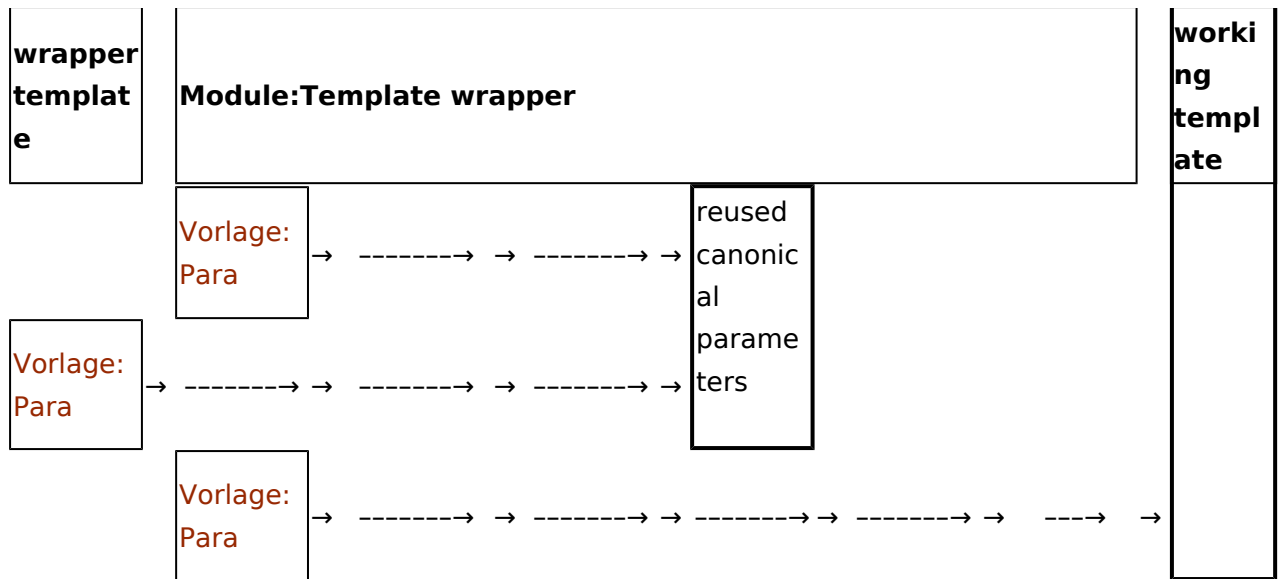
| wrapper template | Module:Template wrapper | working template |
|---|---|---|
| | Vorlage:Para → –––––––→ → –––––––→ → | reused canonical parameters |
| Vorlage:Para → –––––––→ → | –––––––→ → –––––––→ → | |
| | Vorlage:Para → –––––––→ → –––––––→ → –––––––→ → –––––––→ → –––→ → | |